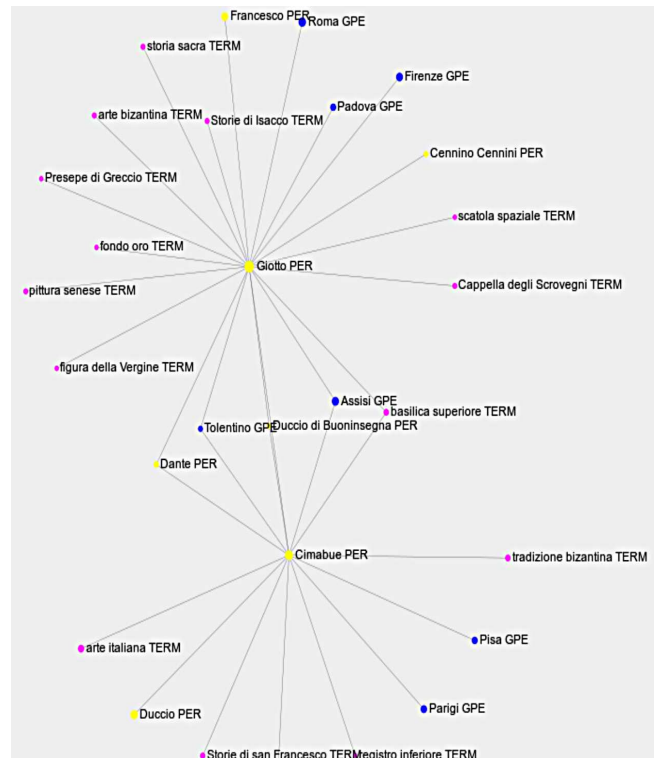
Francesco PER
Roma GPE
storia sacra TERM
Firenze GPE
arte bizantina TERM
Storie di Isacco TERM
Padova GPE
Cennino Cennini PER
Presepe di Greccio TERM
scatola spaziale TERM
fondo oro TERM
Giotto PER
pittura senese TERM
Cappella degli Scrovegni TERM
figura della Vergine TERM
Assisi GPE
basilica superiore TERM
Tolentino GPE
Duccio di Buoninsegna PER
Dante PER
Cimabue PER
tradizione bizantina TERM
arte italiana TERM
Pisa GPE
Duccio PER
Parigi GPE
Storie di san Francesco TERM
registro inferiore TERM